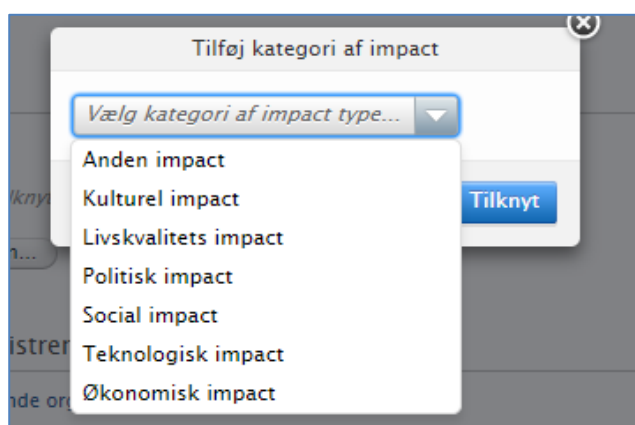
Tilføj kategori af impact

Vælg kategori af impact type...

Anden impact
Kulturel impact
Livskvalitets impact
Politisk impact
Social impact
Teknologisk impact
Økonomisk impact

Tilknyt

tilknyt

n...

istrer

nde org